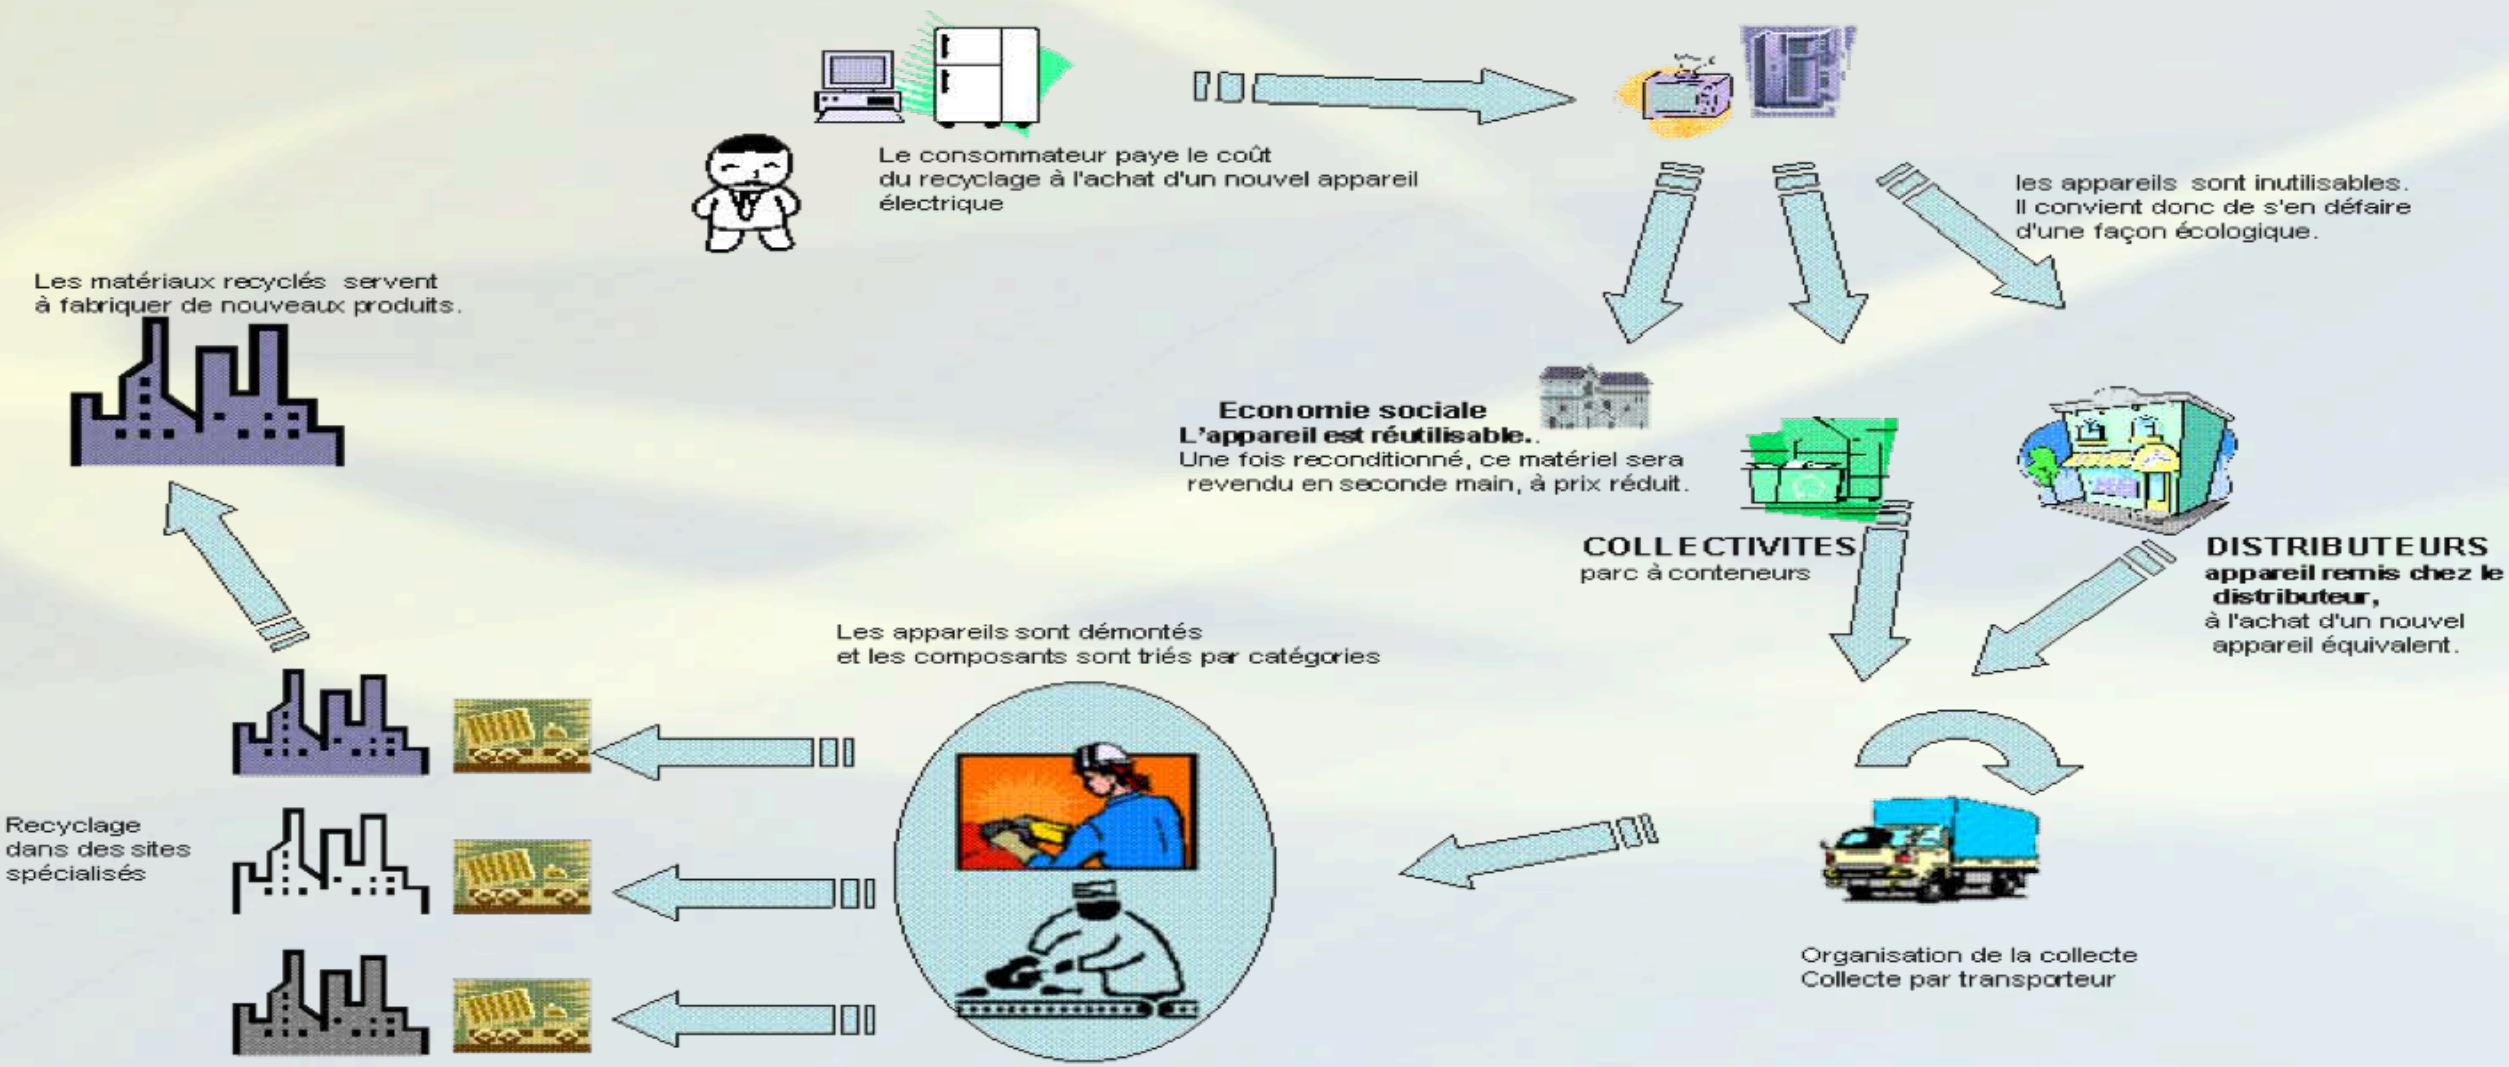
Le consommateur paye le coût du recyclage à l'achat d'un nouvel appareil électrique

les appareils sont inutilisables. Il convient donc de s'en défaire d'une façon écologique.

Les matériaux recyclés servent à fabriquer de nouveaux produits.

**Economie sociale**
**L'appareil est réutilisable..**
Une fois reconditionné, ce matériel sera revendu en seconde main, à prix réduit.

**COLLECTIVITES**
parc à conteneurs

**DISTRIBUTEURS**
**appareil remis chez le distributeur,**
à l'achat d'un nouvel appareil équivalent.

Les appareils sont démontés et les composants sont triés par catégories

Recyclage dans des sites spécialisés

Organisation de la collecte
Collecte par transporteur